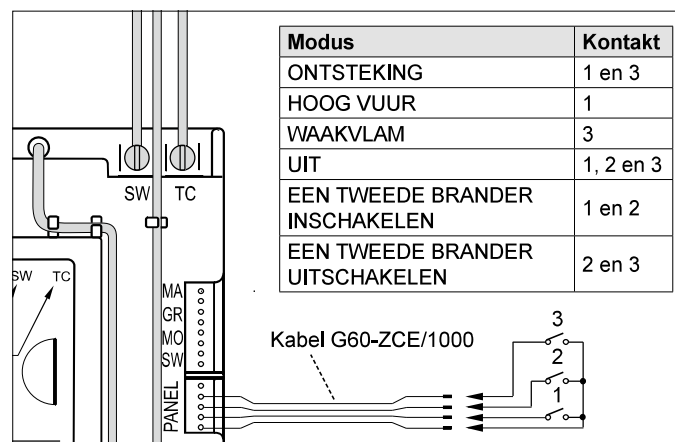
| Modus | Kontakt |
|---|---|
| ONTSTEKING | 1 en 3 |
| HOOG VUUR | 1 |
| WAAKVLAM | 3 |
| UIT | 1, 2 en 3 |
| EEN TWEEDE BRANDER INSCHAKELEN | 1 en 2 |
| EEN TWEEDE BRANDER UITSCHAKELEN | 2 en 3 |

SW TC

SW TC

MA
GR
MO
SW

PANEL

Kabel G60-ZCE/1000

3
2
1